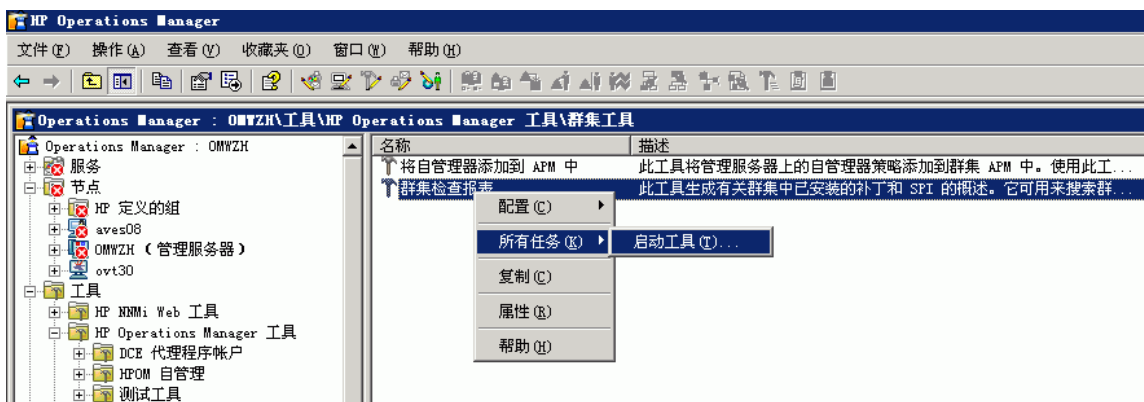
HP Operations Manager

文件(F) 操作(A) 查看(V) 收藏夹(O) 窗口(W) 帮助(H)

Operations Manager : OMWZH\工具\HP Operations Manager 工具\群集工具

Operations Manager : OMWZH
服务
节点
HP 定义的组
aves08
OMWZH (管理服务器)
ovt30
工具
HP NNMi Web 工具
HP Operations Manager 工具
DCE 代理程序帐户
HPOM 自管理
测试工具

| 名称 | 描述 |
|---|---|
| 将自管理器添加到 APM 中 | 此工具将管理服务器上的自管理器策略添加到群集 APM 中。使用此工... |
| 群集检查报表 | 此工具生成有关群集中已安装的补丁和 SPI 的概述。它可用来搜索群... |

配置(C)
所有任务(K)
启动工具(T)...
复制(C)
属性(R)
帮助(H)